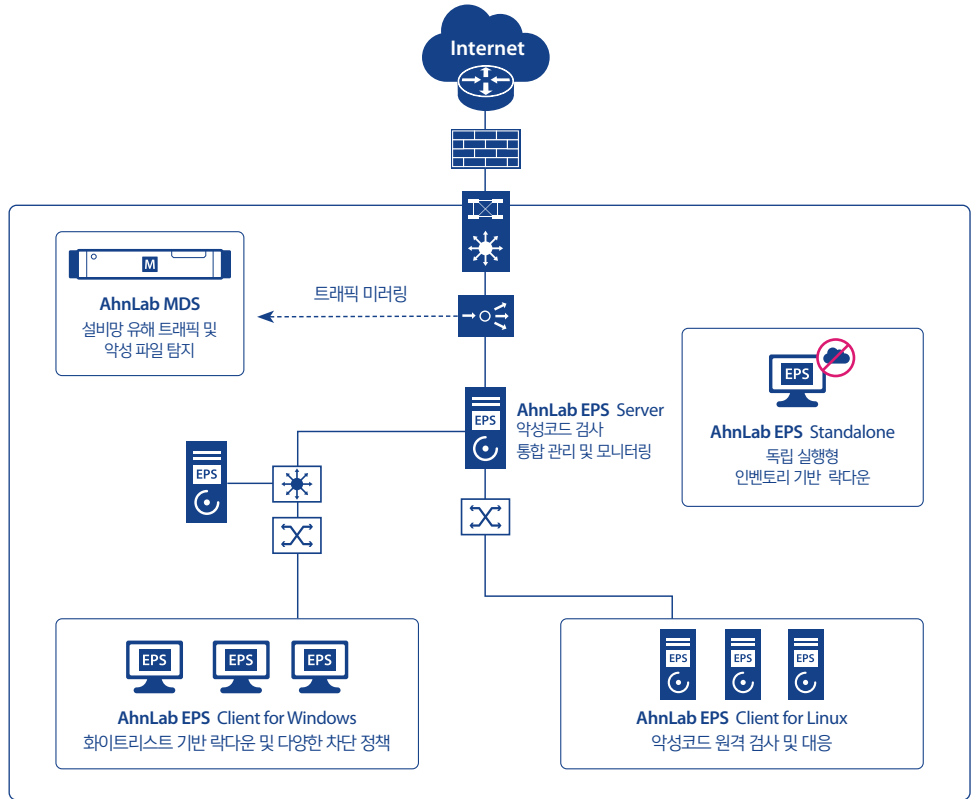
Internet

M

AhnLab MDS
설비망 유해 트래픽 및 악성 파일 탐지

트래픽 미러링

EPS

AhnLab EPS Standalone
독립 실행형
인벤토리 기반 락다운

EPS

AhnLab EPS Server
악성코드 검사
통합 관리 및 모니터링

EPS

EPS EPS EPS

AhnLab EPS Client for Windows
화이트리스트 기반 락다운 및 다양한 차단 정책

EPS EPS EPS

AhnLab EPS Client for Linux
악성코드 원격 검사 및 대응